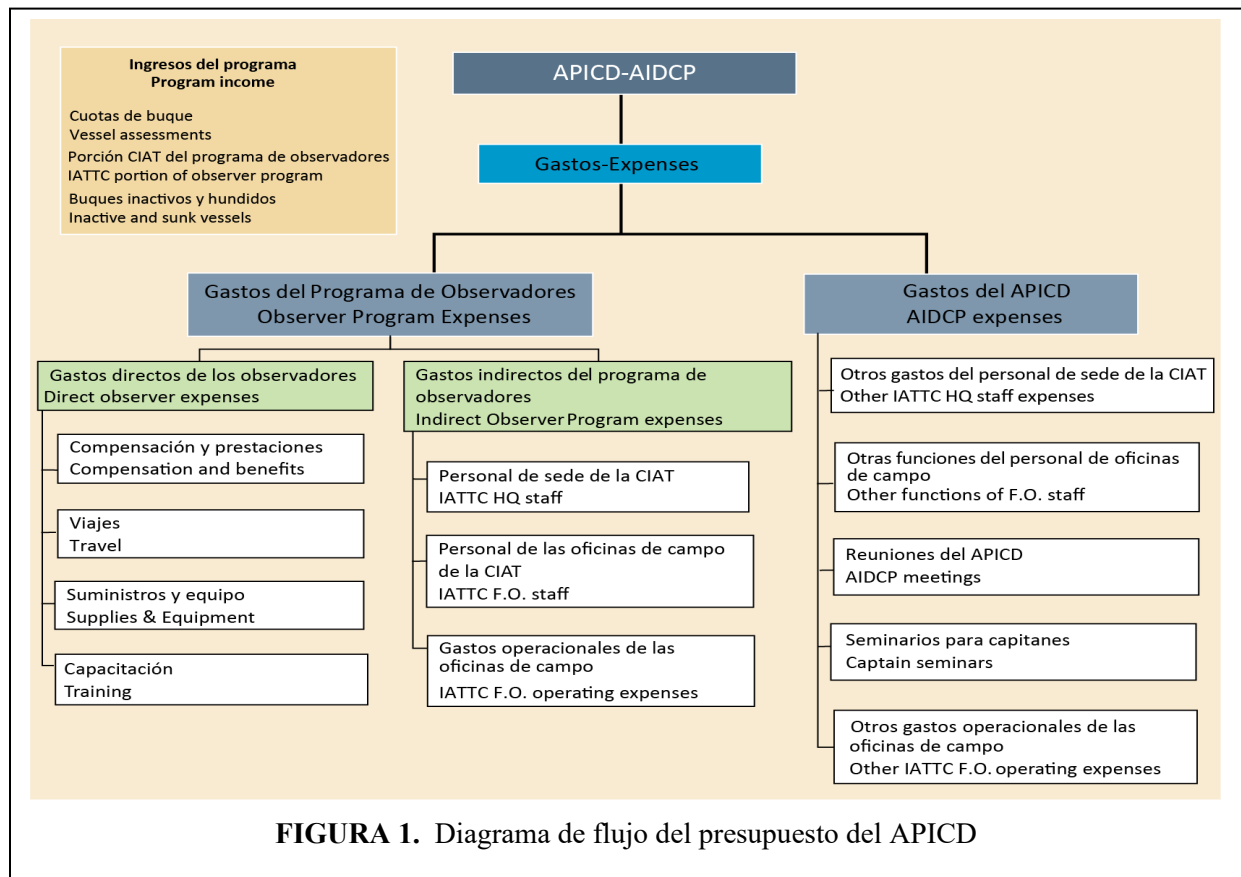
Ingresos del programa
Program income

Cuotas de buque
Vessel assessments
Porción CIAT del programa de observadores
IATTC portion of observer program
Buques inactivos y hundidos
Inactive and sunk vessels

APICD-AIDCP

Gastos-Expenses

Gastos del Programa de Observadores
Observer Program Expenses

Gastos directos de los observadores
Direct observer expenses

Compensación y prestaciones
Compensation and benefits

Viajes
Travel

Suministros y equipo
Supplies & Equipment

Capacitación
Training

Gastos indirectos del programa de observadores
Indirect Observer Program expenses

Personal de sede de la CIAT
IATTC HQ staff

Personal de las oficinas de campo de la CIAT
IATTC F.O. staff

Gastos operacionales de las oficinas de campo
IATTC F.O. operating expenses

Gastos del APICD
AIDCP expenses

Otros gastos del personal de sede de la CIAT
Other IATTC HQ staff expenses

Otras funciones del personal de oficinas de campo
Other functions of F.O. staff

Reuniones del APICD
AIDCP meetings

Seminarios para capitanes
Captain seminars

Otros gastos operacionales de las oficinas de campo
Other IATTC F.O. operating expenses

**FIGURA 1.** Diagrama de flujo del presupuesto del APICD